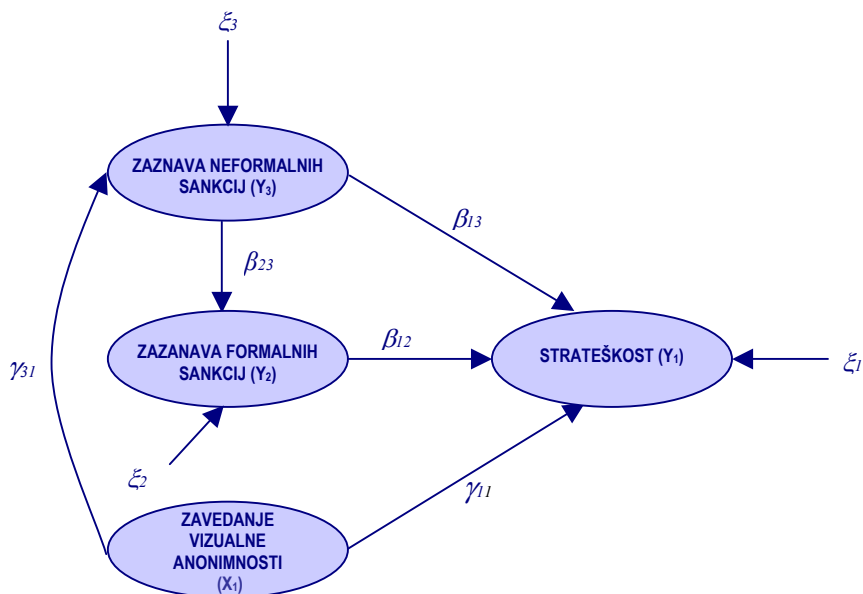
$\xi_3$

ZAZNAVA NEFORMALNIH SANKCIJ ($Y_3$)

$\beta_{13}$

$\beta_{23}$

$\gamma_{31}$

ZAZANAVA FORMALNIH SANKCIJ ($Y_2$)

$\beta_{12}$

STRATEŠKOST ($Y_1$)

$\xi_1$

$\xi_2$

$\gamma_{11}$

ZAVEDANJE VIZUALNE ANONIMNOSTI ($X_1$)